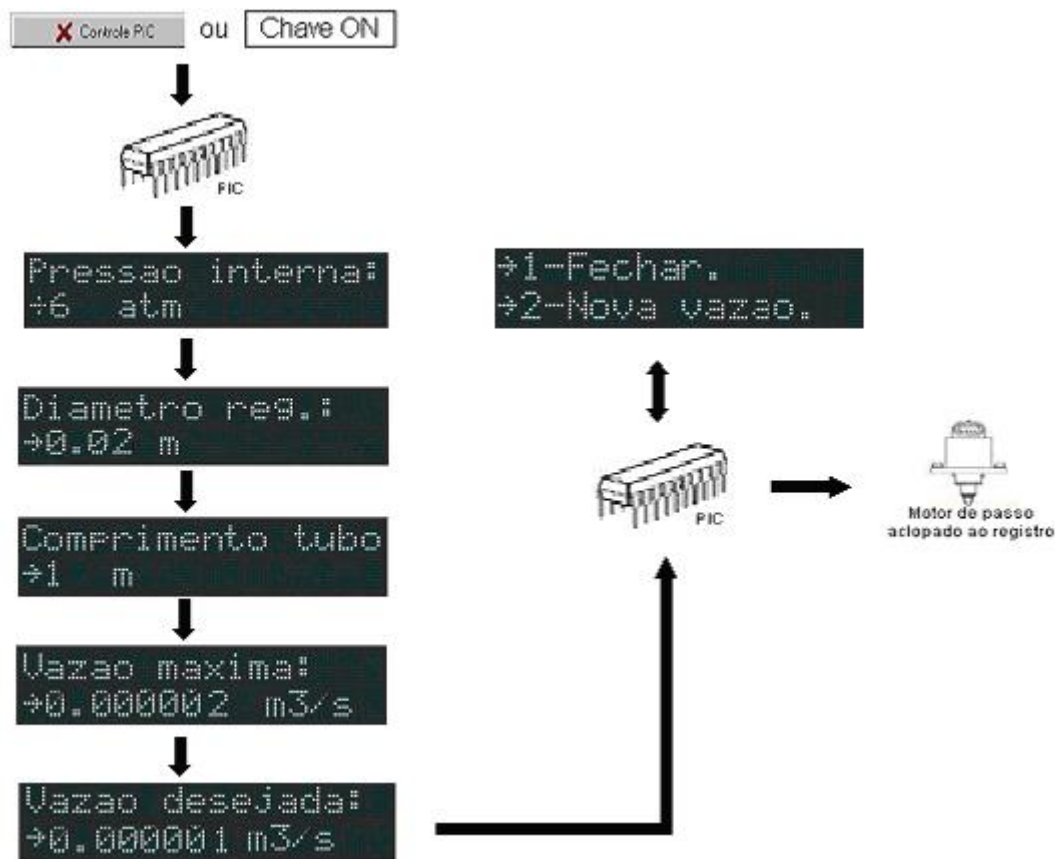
Controle PIC ou Chave ON

PIC

Pressao interna:
→6 atm

Diametro reg.:
→0.02 m

Comprimento tubo
→1 m

Vazao maxima:
→0.000002 m3/s

Vazao desejada:
→0.000001 m3/s

→1-Fechar.
→2-Nova vazao.

PIC

Motor de passo aclopado ao registro